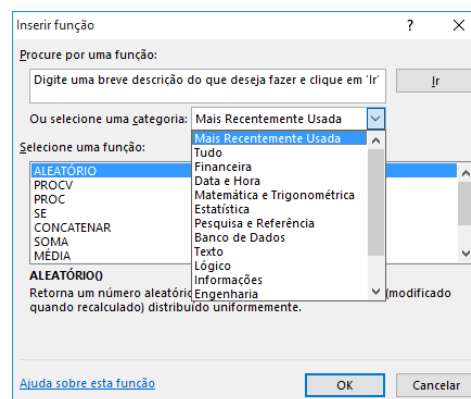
Inserir função

?

Procure por uma função:

Digite uma breve descrição do que deseja fazer e clique em 'Ir'

Ir

Ou selecione uma categoria: Mais Recentemente Usada

Mais Recentemente Usada
Tudo
Financeira
Data e Hora
Matemática e Trigonométrica
Estatística
Pesquisa e Referência
Banco de Dados
Texto
Lógico
Informações
Engenharia

Selecione uma função:

ALEATÓRIO
PROCV
PROC
SE
CONCATENAR
SOMA
MÉDIA

ALEATÓRIO()

Retorna um número aleatóric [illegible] (modificado quando recalculado) distribuído uniformemente.

Ajuda sobre esta função

OK

Cancelar